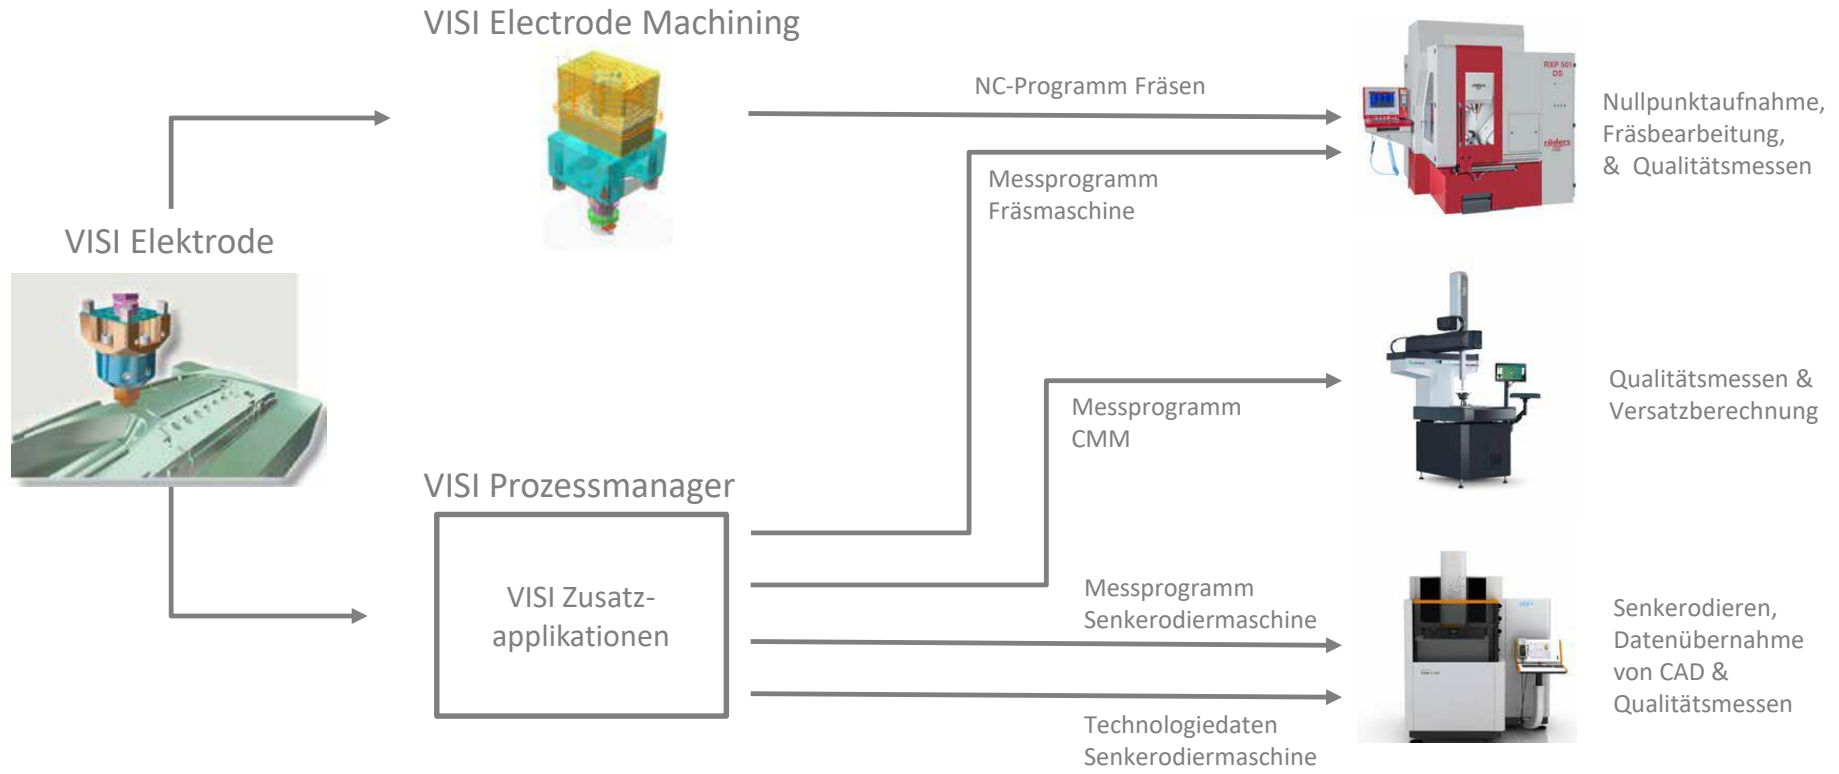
VISI Electrode Machining

NC-Programm Fräsen

Nullpunktaufnahme, Fräsbearbeitung, & Qualitätsmessen

Messprogramm Fräsmaschine

VISI Elektrode

Messprogramm CMM

Qualitätsmessen & Versatzberechnung

VISI Prozessmanager

VISI Zusatzapplikationen

Messprogramm Senkerodiermaschine

Senkerodieren, Datenübernahme von CAD & Qualitätsmessen

Technologiedaten Senkerodiermaschine